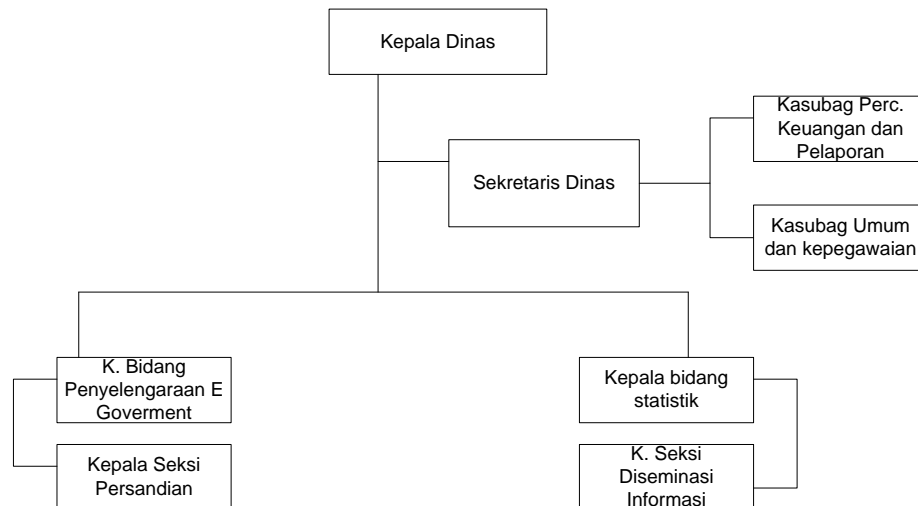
Kepala Dinas

Sekretaris Dinas

Kasubag Perc. Keuangan dan Pelaporan

Kasubag Umum dan kepegawaian

K. Bidang Penyelengaraan E Goverment

Kepala Seksi Persandian

Kepala bidang statistik

K. Seksi Diseminasi Informasi